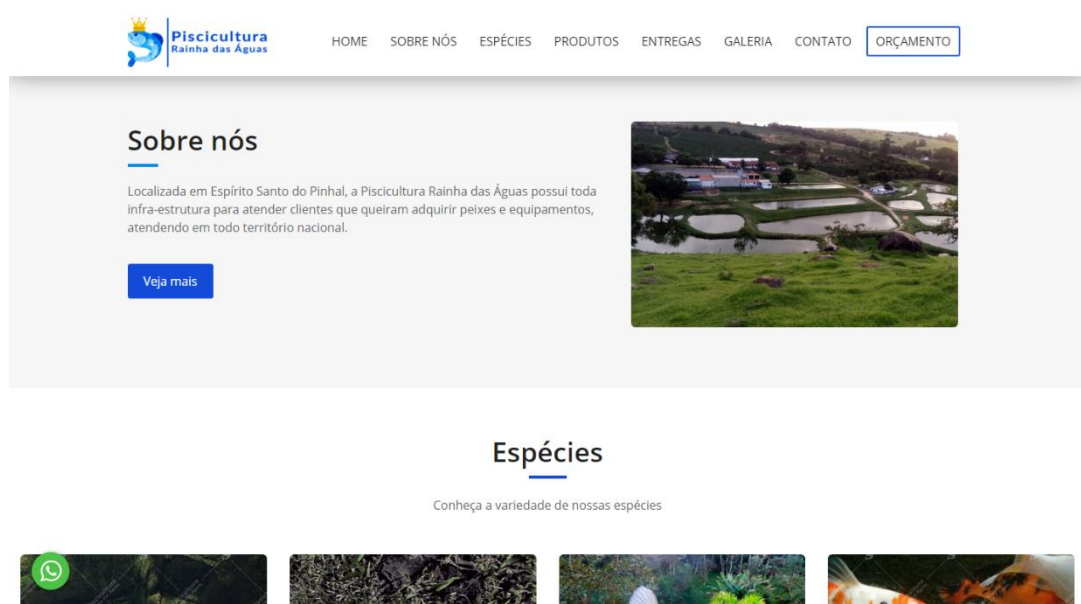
Piscicultura
Rainha das Águas

HOME SOBRE NÓS ESPÉCIES PRODUTOS ENTREGAS GALERIA CONTATO ORÇAMENTO

Sobre nós

Localizada em Espírito Santo do Pinhal, a Piscicultura Rainha das Águas possui toda infra-estrutura para atender clientes que queiram adquirir peixes e equipamentos, atendendo em todo território nacional.

Veja mais

Espécies

Conheça a variedade de nossas espécies